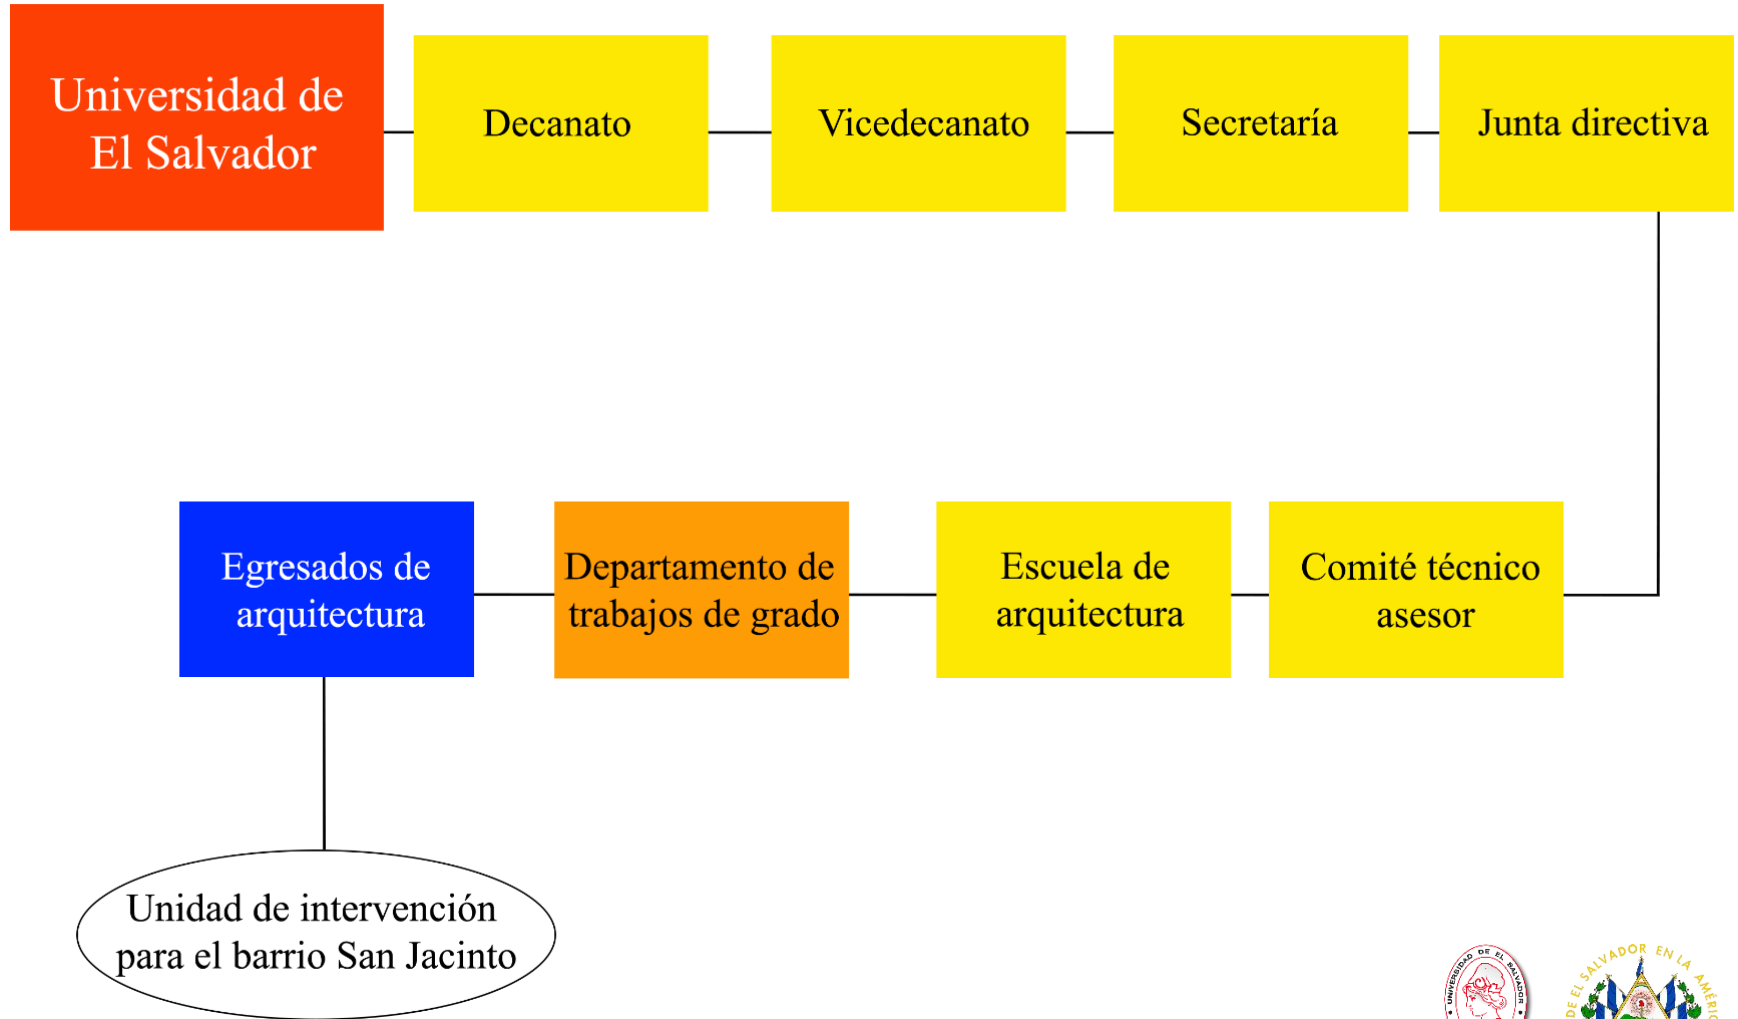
Universidad de El Salvador

Decanato

Vicedecanato

Secretaría

Junta directiva

Comité técnico asesor

Escuela de arquitectura

Departamento de trabajos de grado

Egresados de arquitectura

Unidad de intervención para el barrio San Jacinto

UNIVERSIDAD DE EL SALVADOR

DE EL SALVADOR EN LA AMÉRI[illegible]